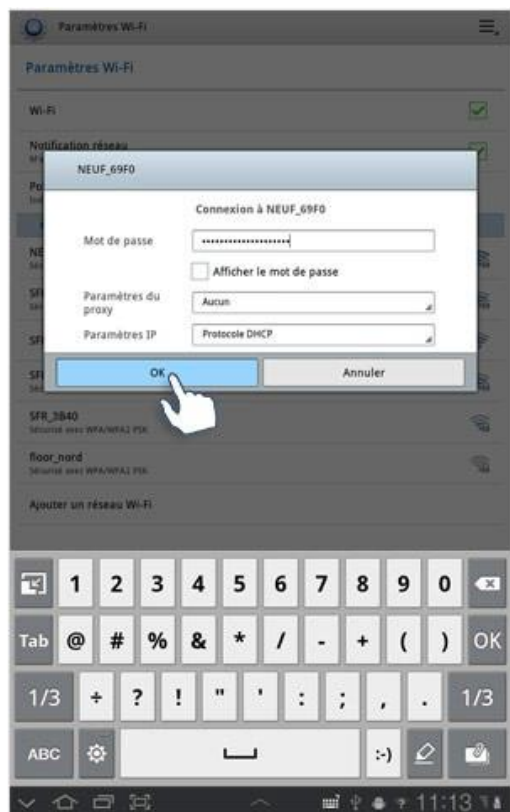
Paramètres Wi-Fi

Paramètres Wi-Fi

Wi-Fi

Notification réseau

Po

NE

SF

SF

SF

NEUF_69F0

Connexion à NEUF_69F0

Mot de passe ••••••••••••••••••••

Afficher le mot de passe

Paramètres du proxy Aucun

Paramètres IP Protocole DHCP

OK

Annuler

SFR_3840
Sécurisé avec WPA/WPA2 PSK

floor_nord
Sécurisé avec WPA/WPA2 PSK

Ajouter un réseau Wi-Fi

1 2 3 4 5 6 7 8 9 0

Tab @ # % & * / - + ( ) OK

1/3 ÷ ? ! " ' : ; , . 1/3

ABC :-)

11:13